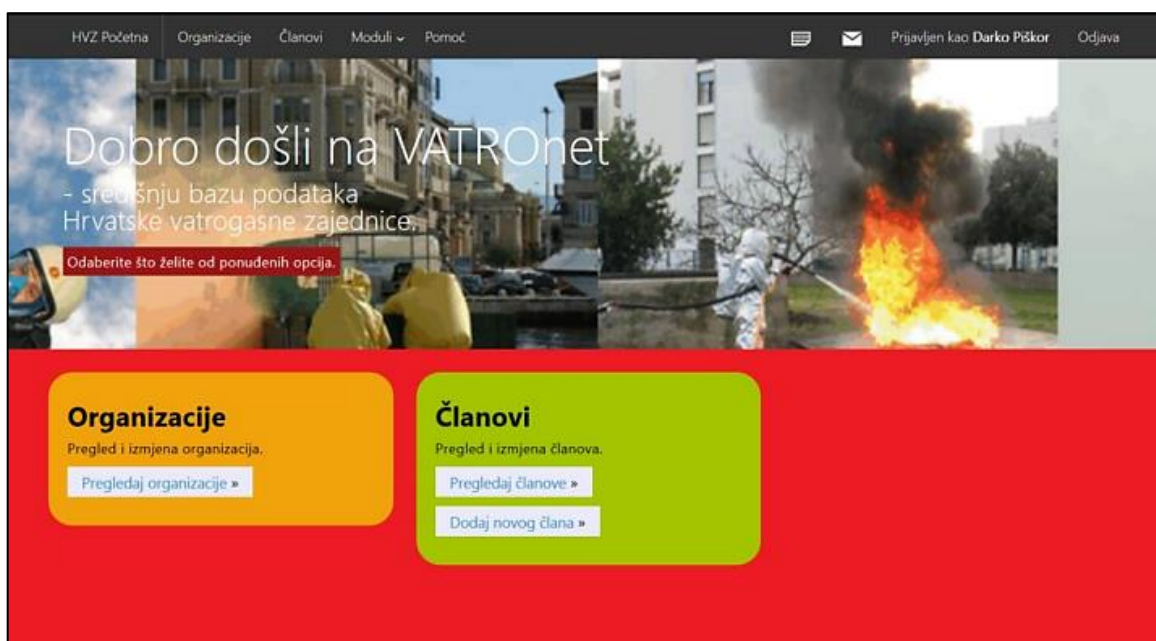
HVZ Početna Organizacije Članovi Moduli Pomoć Prijavljen kao Darko Piškor Odjava

Dobro došli na VATROnet

- središnju bazu podataka Hrvatske vatrogasne zajednice.

Odaberite što želite od ponuđenih opcija.

Organizacije

Pregled i izmjena organizacija.

Pregledaj organizacije »

Članovi

Pregled i izmjena članova.

Pregledaj članove »

Dodaj novog člana »